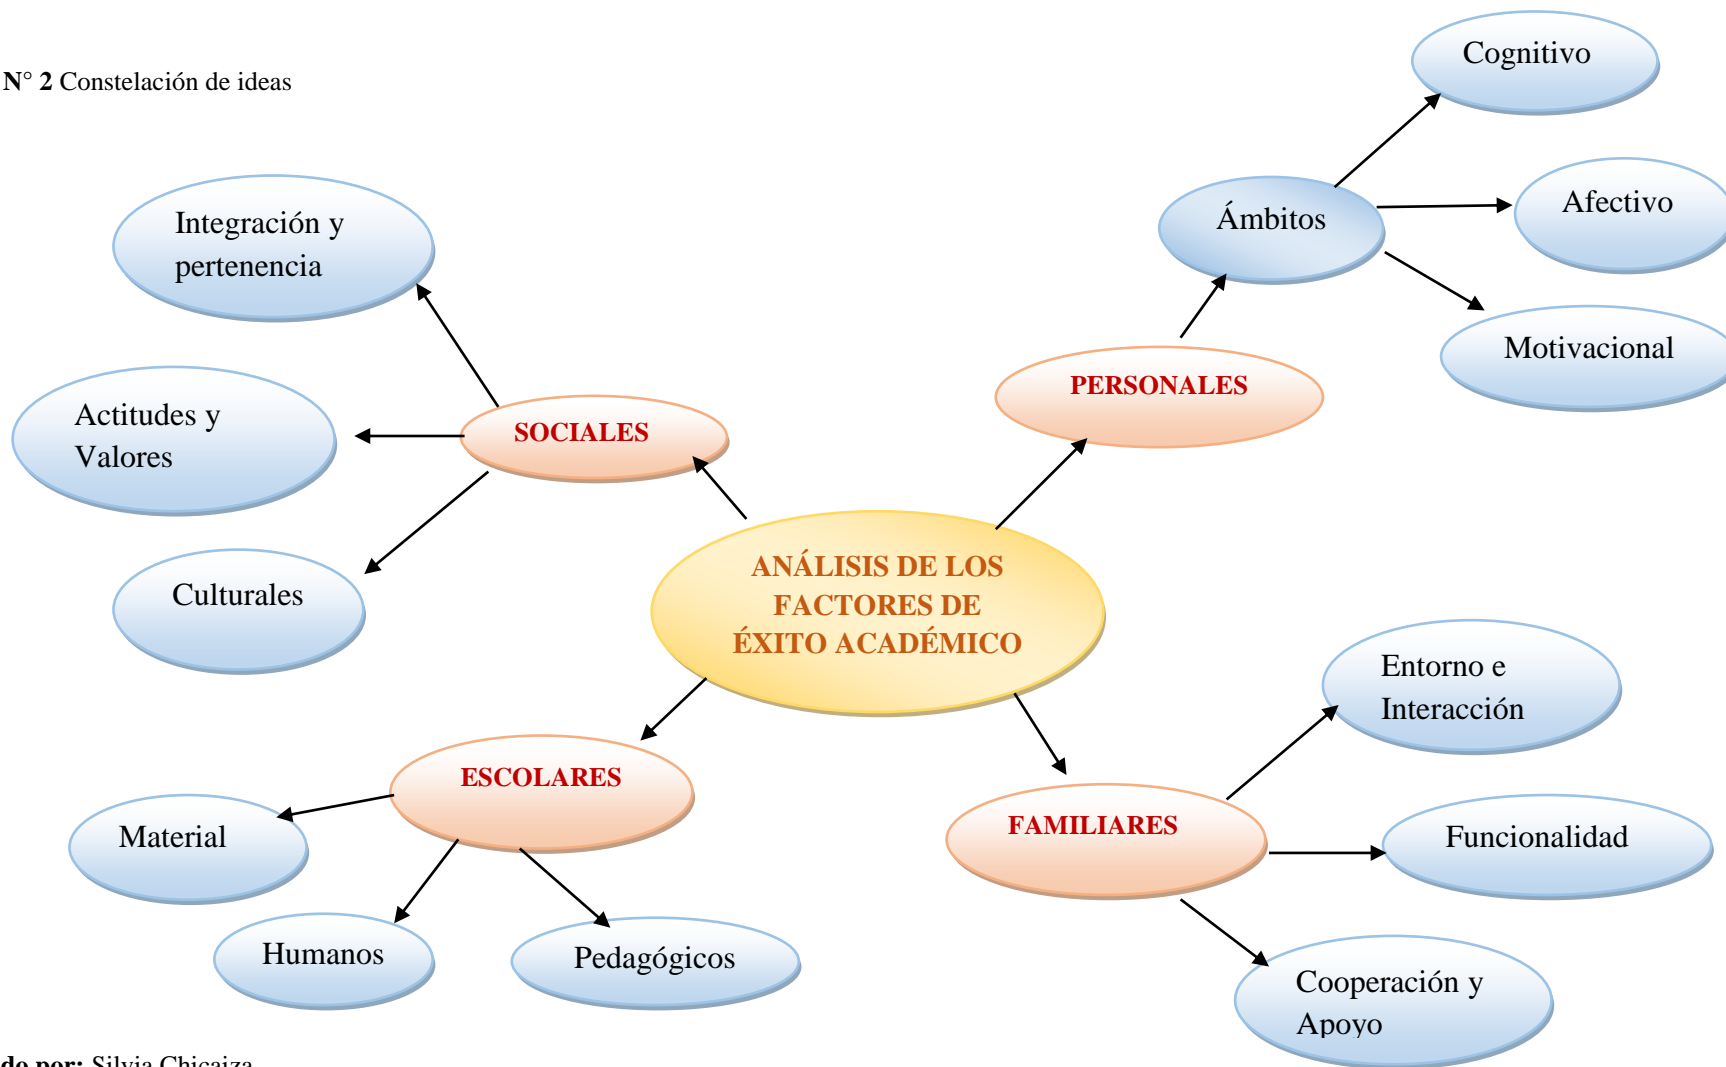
N° 2 Constelación de ideas

Cognitivo

Afectivo

Motivacional

Ámbitos

PERSONALES

Integración y pertenencia

Actitudes y Valores

Culturales

SOCIALES

ANÁLISIS DE LOS FACTORES DE ÉXITO ACADÉMICO

ESCOLARES

Material

Humanos

Pedagógicos

FAMILIARES

Entorno e Interacción

Funcionalidad

Cooperación y Apoyo

do por: Silvia Chicaiza